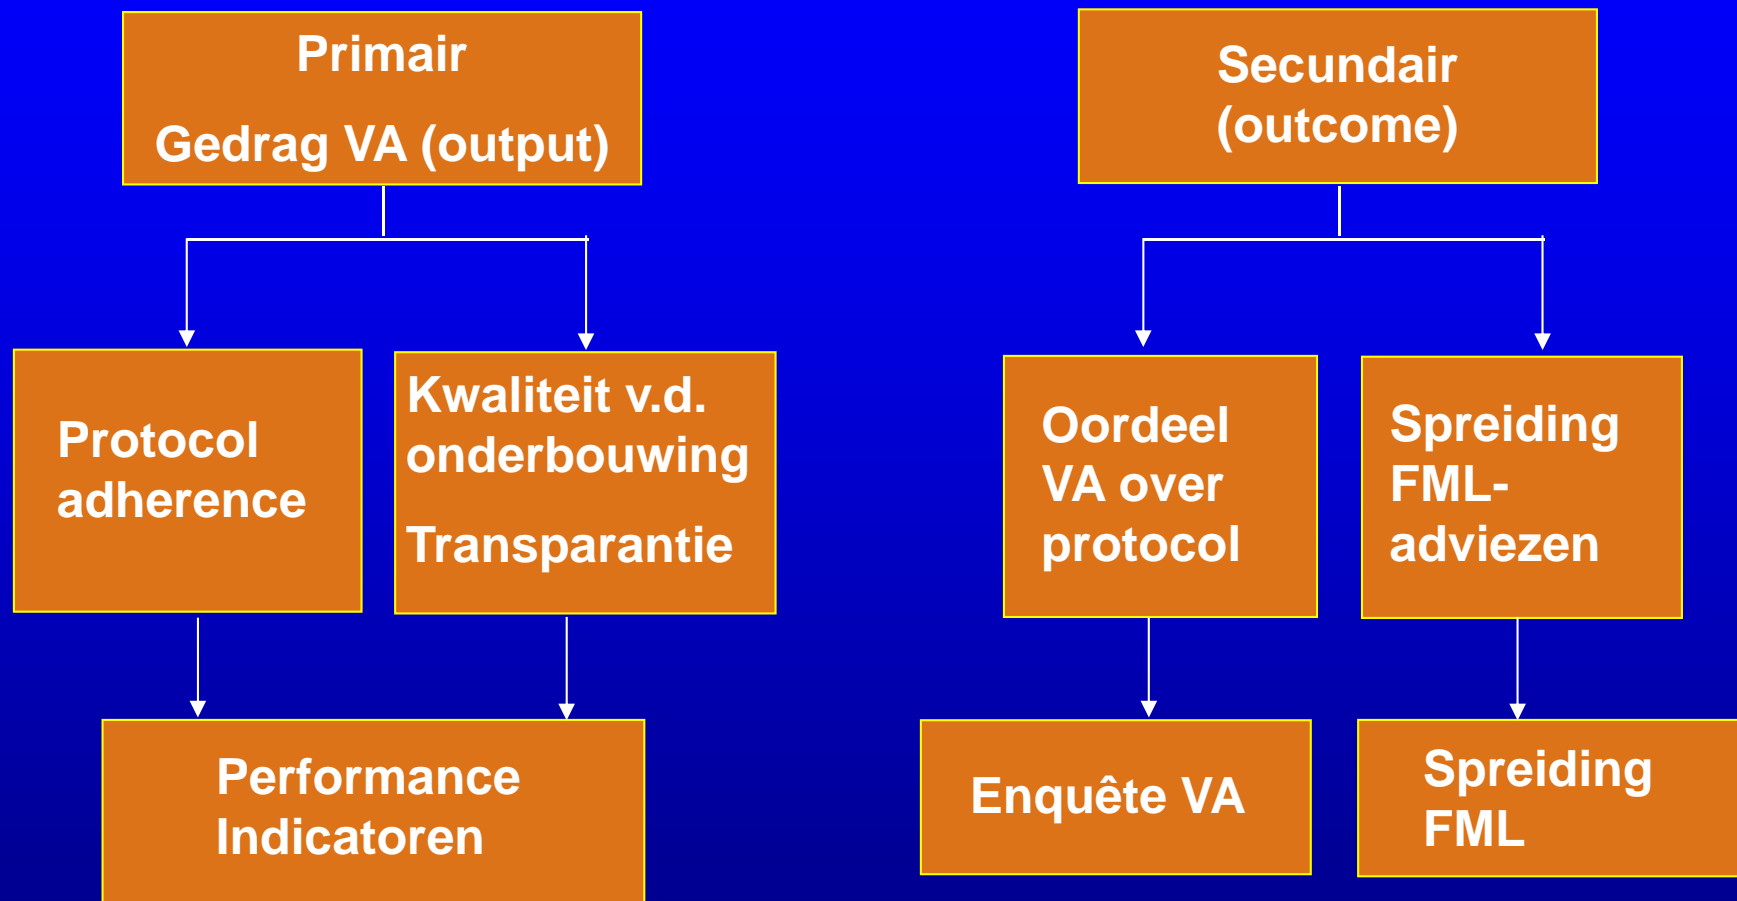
Primair

Gedrag VA (output)

Protocol adherence

Kwaliteit v.d. onderbouwing

Transparantie

Performance Indicatoren

Secundair (outcome)

Oordeel VA over protocol

Spreiding FML-adviezen

Enquête VA

Spreiding FML